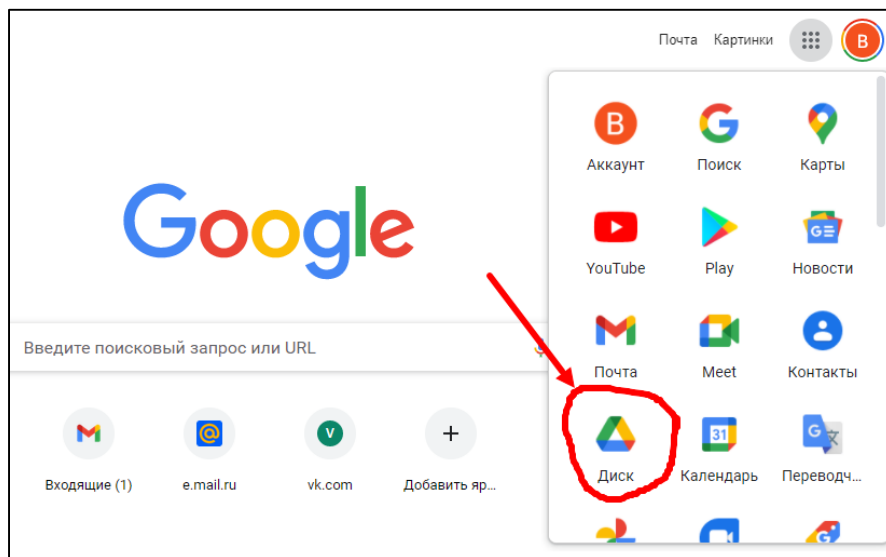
Почта Картинки B

Google

Введите поисковый запрос или URL

M Входящие (1)
e.mail.ru
V vk.com
+ Добавить яр...

B Аккаунт
Поиск
Карты
YouTube
Play
Новости
Почта
Meet
Контакты
Диск
31 Календарь
Переводч...